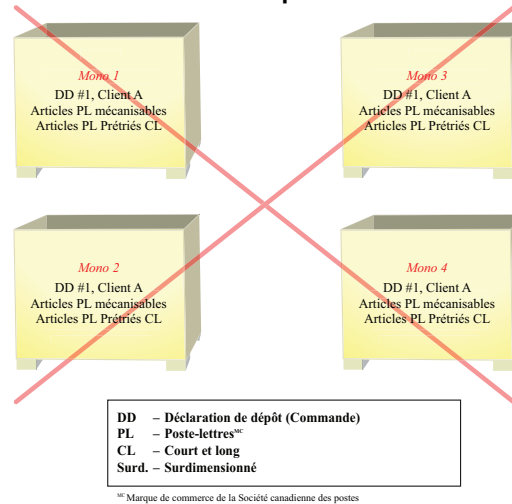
Mono 1
DD #1, Client A
Articles PL mécanisables
Articles PL Prétriés CL

Mono 3
DD #1, Client A
Articles PL mécanisables
Articles PL Prétriés CL

Mono 2
DD #1, Client A
Articles PL mécanisables
Articles PL Prétriés CL

Mono 4
DD #1, Client A
Articles PL mécanisables
Articles PL Prétriés CL

DD – Déclaration de dépôt (Commande)
PL – Poste-lettres$^{MC}$
CL – Court et long
Surd. – Surdimensionné

$^{MC}$ Marque de commerce de la Société canadienne des postes